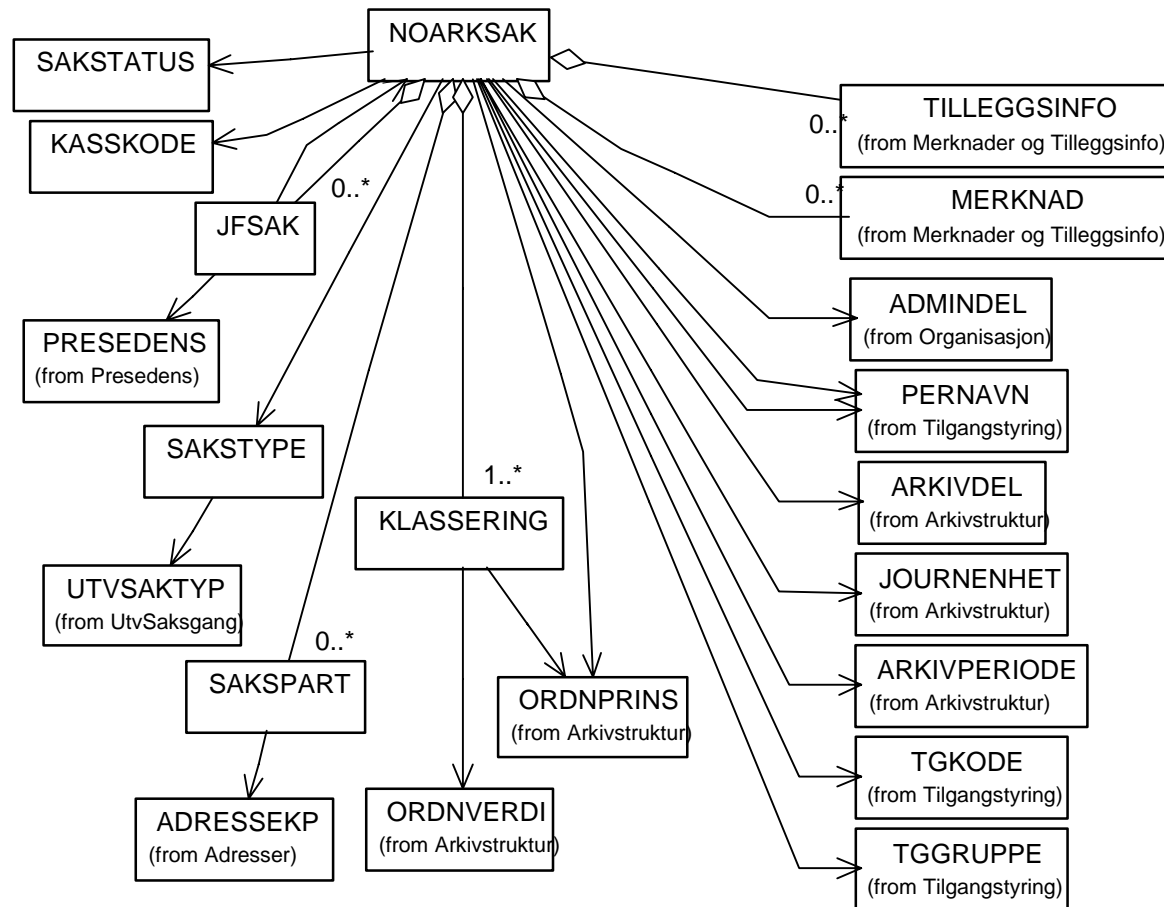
NOARKSAK

SAKSTATUS

KASSKODE

TILLEGGSINFO
(from Merknader og Tilleggsinfo)

0..*

0..*

MERKNAD
(from Merknader og Tilleggsinfo)

0..*

JFSAK

PRESEDENS
(from Presedens)

ADMINDEL
(from Organisasjon)

PERNAVN
(from Tilgangstyring)

SAKSTYPE

1..*

ARKIVDEL
(from Arkivstruktur)

KLASSERING

UTVSAKTYP
(from UtvSaksgang)

JOURNENHET
(from Arkivstruktur)

0..*

SAKSPART

ARKIVPERIODE
(from Arkivstruktur)

ORDNPRINS
(from Arkivstruktur)

TGKODE
(from Tilgangstyring)

ADRESSEKP
(from Adresser)

ORDNVERDI
(from Arkivstruktur)

TGGRUPPE
(from Tilgangstyring)